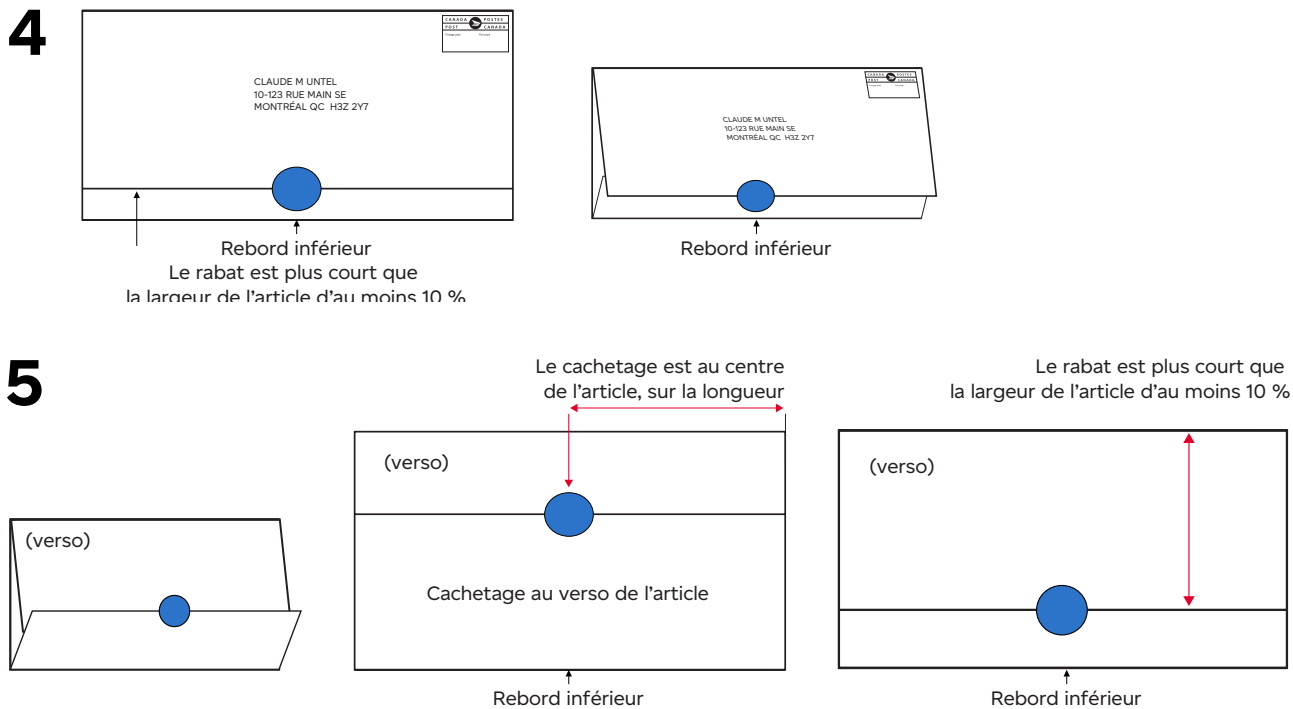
4

CANADA POSTES
POST CANADA
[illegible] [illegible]

CLAUDE M UNTEL
10-123 RUE MAIN SE
MONTRÉAL QC H3Z 2Y7

Rebord inférieur
Le rabat est plus court que la largeur de l'article d'au moins 10 %

CANADA POSTES
POST CANADA

CLAUDE M UNTEL
10-123 RUE MAIN SE
MONTRÉAL QC H3Z 2Y7

Rebord inférieur

5

(verso)

Le cachetage est au centre de l'article, sur la longueur

(verso)

Cachetage au verso de l'article

Rebord inférieur

Le rabat est plus court que la largeur de l'article d'au moins 10 %

(verso)

Rebord inférieur